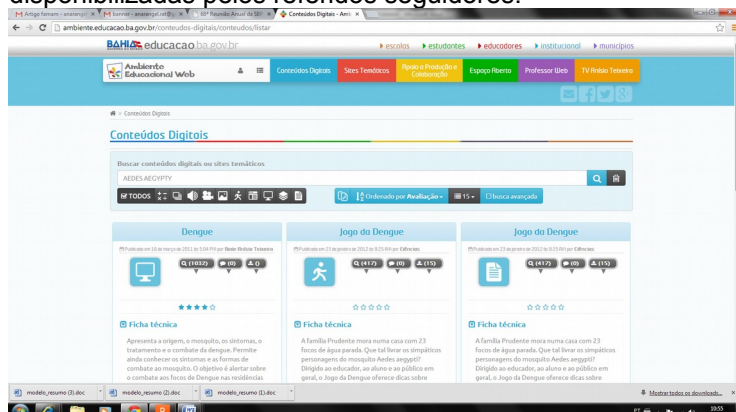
disponibilizados pelos referidos seguidores.

Artigo formam - anaisangel.rat | banner - anaisangel.rat | 66ª Reunião Anual da SBP | Conteúdos Digitais - Amb

ambiente.educacao.ba.gov.br/conteudos-digitais/conteudos/listar

BAHIA educacao ba.gov.br

escolas | estudantes | educadores | institucional | municípios

Ambiente Educacional Web

Conteúdos Digitais | Sites Temáticos | Apoio à Produção e Colaboração | Espaço Aberto | Professor Web | TV Anísio Teixeira

Conteúdos Digitais

Conteúdos Digitais

Buscar conteúdos digitais ou sites temáticos

AEDES AEGYPTY

TODOS

Ordenado por Avaliação | 15 | busca avançada

Dengue

Publicado em 10 de março de 2011 às 5:04 PM por Anísio Anísio Teixeira

(1032) | (0) | (0)

Ficha técnica

Apresenta a origem, o mosquito, os sintomas, o tratamento e o combate da dengue. Permite ainda conhecer os sintomas e as formas de combate ao mosquito. O objetivo é alertar sobre o combate aos focos de Dengue nas residências

Jogo da Dengue

Publicado em 23 de janeiro de 2012 às 9:23 AM por Eficácias

(417) | (0) | (15)

Ficha técnica

A família Prudente mora numa casa com 23 focos de água parada. Que tal livrar os simpáticos personagens do mosquito Aedes aegypti? Dirigido ao educador, ao aluno e ao público em geral, o Jogo da Dengue oferece dicas sobre

Jogo da Dengue

Publicado em 23 de janeiro de 2012 às 9:23 AM por Eficácias

(417) | (0) | (15)

Ficha técnica

A família Prudente mora numa casa com 23 focos de água parada. Que tal livrar os simpáticos personagens do mosquito Aedes aegypti? Dirigido ao educador, ao aluno e ao público em geral, o Jogo da Dengue oferece dicas sobre

modelo_resumo (3).doc | modelo_resumo (2).doc | modelo_resumo (1).doc

Mostrar todos os downloads...

PT | 10:55